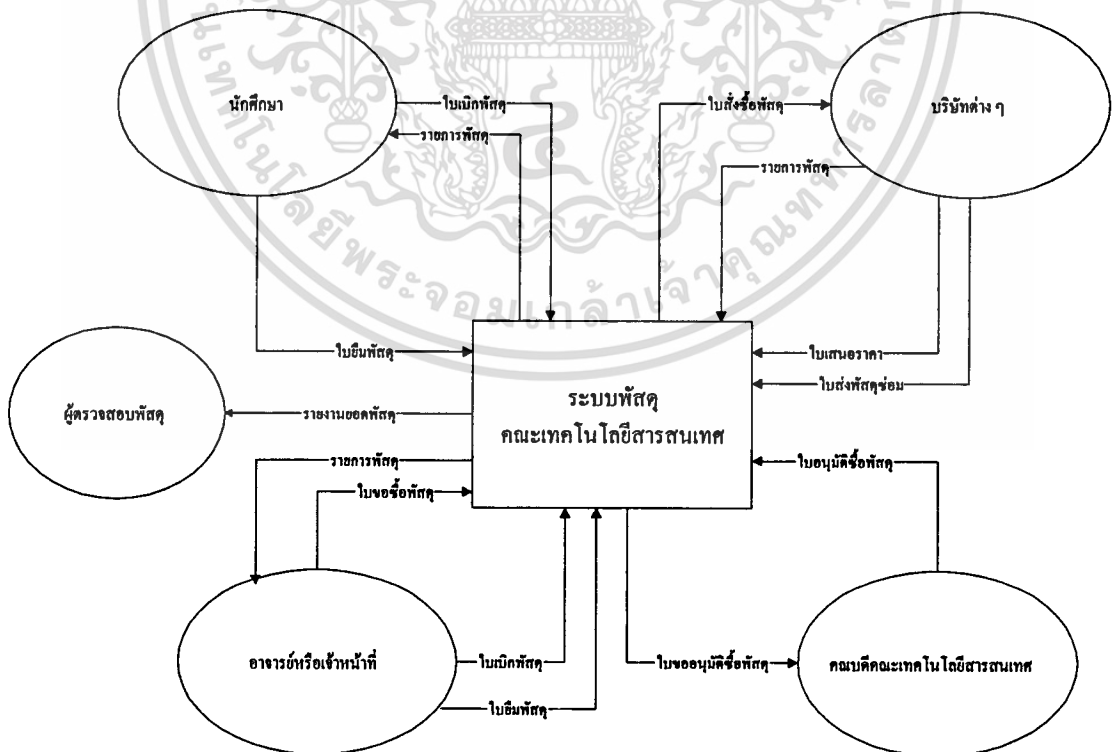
นักศึกษา

ใบเบิกพัสดุ

รายการพัสดุ

ใบสั่งซื้อพัสดุ

บริษัทต่าง ๆ

รายการพัสดุ

ใบยืมพัสดุ

ใบเสนอราคา

ใบส่งพัสดุซ่อม

ผู้ตรวจสอบพัสดุ

รายงานยอดพัสดุ

ระบบพัสดุ
คณะเทคโนโลยีสารสนเทศ

รายการพัสดุ

ใบขอซื้อพัสดุ

ใบอนุมัติซื้อพัสดุ

อาจารย์หรือเจ้าหน้าที่

ใบเบิกพัสดุ

ใบยืมพัสดุ

ใบขออนุมัติซื้อพัสดุ

คณบดีคณะเทคโนโลยีสารสนเทศ